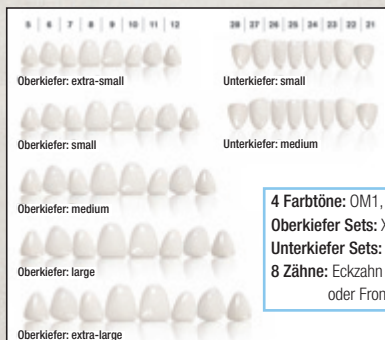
5 | 6 | 7 | 8 | 9 | 10 | 11 | 12

Oberkiefer: extra-small

Oberkiefer: small

Oberkiefer: medium

Oberkiefer: large

Oberkiefer: extra-large

28 | 27 | 26 | 25 | 24 | 23 | 22 | 21

Unterkiefer: small

Unterkiefer: medium

4 Farbtöne: OM1, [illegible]
Oberkiefer Sets: X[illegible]
Unterkiefer Sets: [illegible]
8 Zähne: Eckzahn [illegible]
oder Fron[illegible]